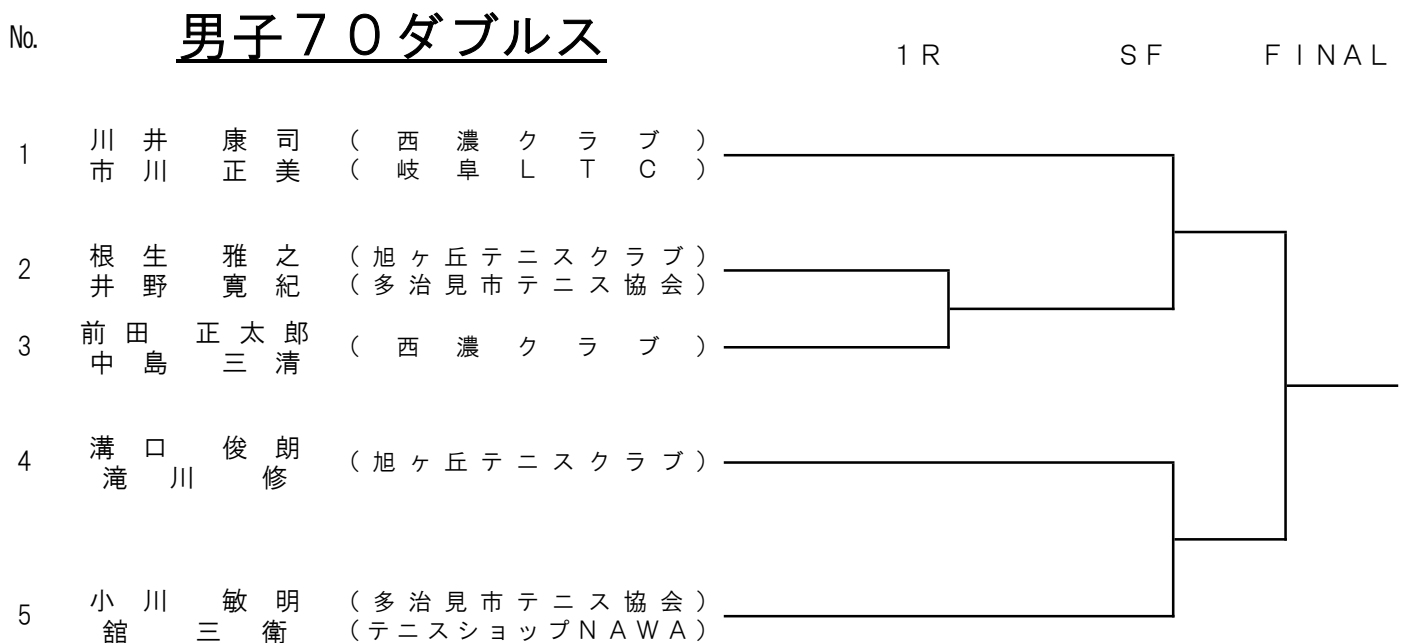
No. 男子７０ダブルス

１Ｒ　ＳＦ　ＦＩＮＡＬ

1 川井 康司 （西濃クラブ）
市川 正美 （岐阜ＬＴＣ）

2 根生 雅之 （旭ヶ丘テニスクラブ）
井野 寛紀 （多治見市テニス協会）

3 前田 正太郎 （西濃クラブ）
中島 三清

4 溝口 俊朗 （旭ヶ丘テニスクラブ）
滝川 修

5 小川 敏明 （多治見市テニス協会）
舘 三衛 （テニスショップＮＡＷＡ）